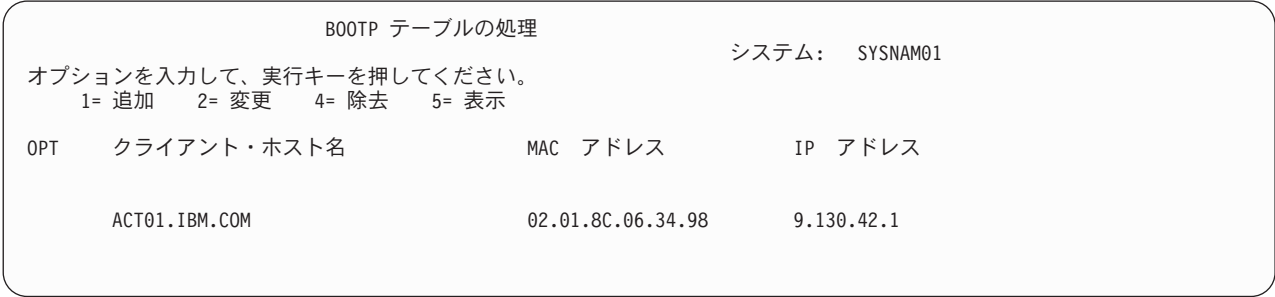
BOOTP テーブルの処理

システム: SYSNAM01

オプションを入力して、実行キーを押してください。
1= 追加 2= 変更 4= 除去 5= 表示

| OPT | クライアント・ホスト名 | MAC アドレス | IP アドレス |
|---|---|---|---|
| | ACT01.IBM.COM | 02.01.8C.06.34.98 | 9.130.42.1 |